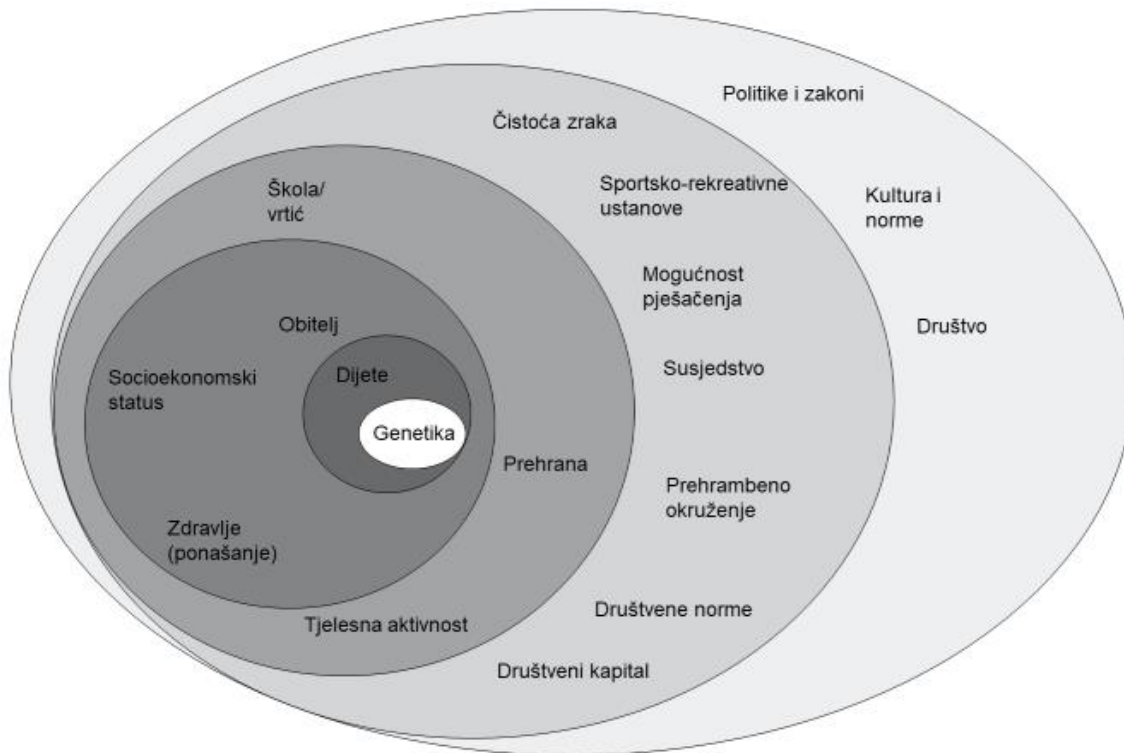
Politike i zakoni

Čistoća zraka

Kultura i norme

Društvo

Sportsko-rekreativne ustanove

Mogućnost pješačenja

Susjedstvo

Prehrambeno okruženje

Društvene norme

Društveni kapital

Škola/ vrtić

Prehrana

Tjelesna aktivnost

Obitelj

Socioekonomski status

Zdravlje (ponašanje)

Dijete

Genetika